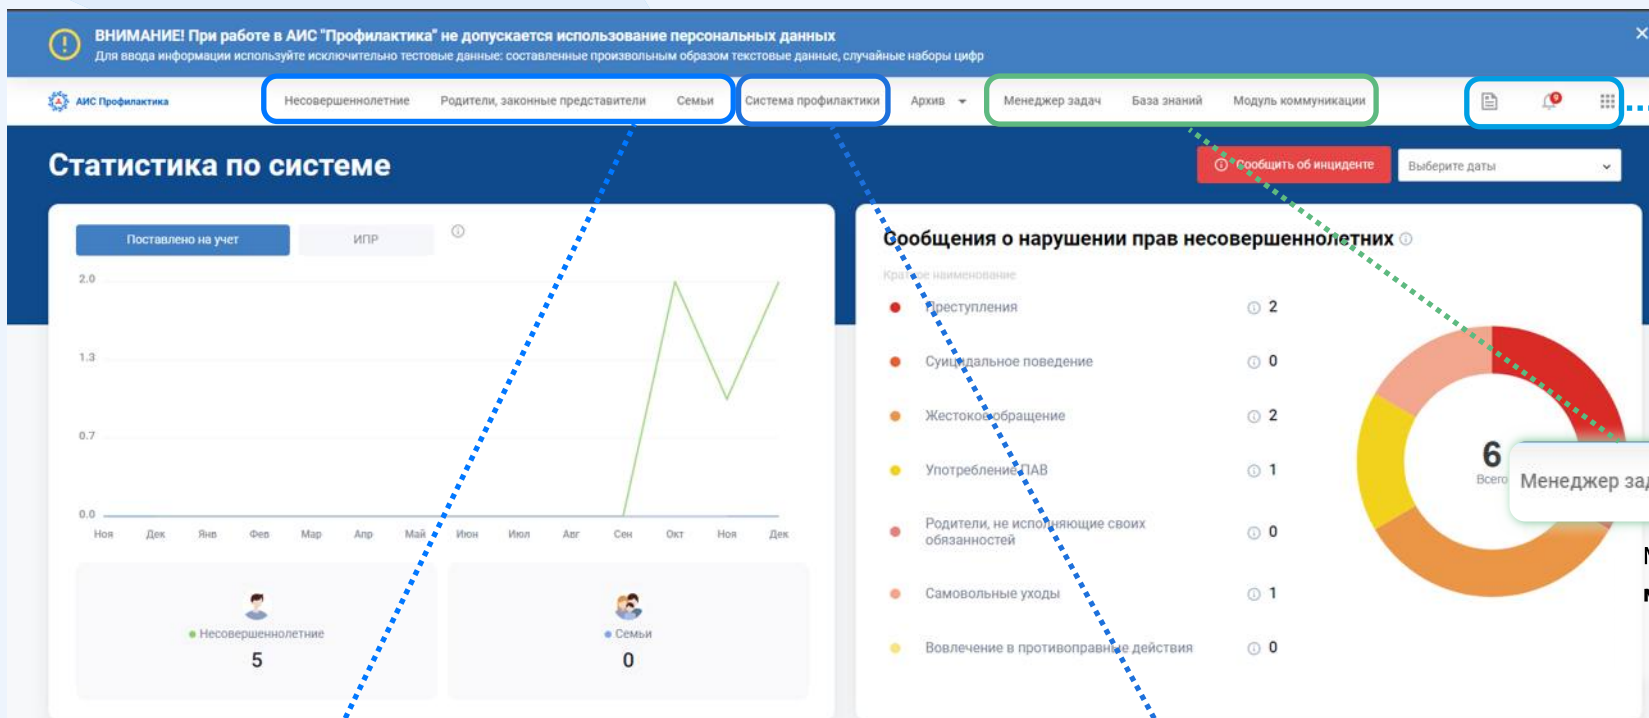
ВНИМАНИЕ! При работе в АИС "Профилактика" не допускается использование персональных данных
Для ввода информации используйте исключительно тестовые данные: составленные произвольным образом текстовые данные, случайные наборы цифр

АИС Профилактика
Несовершеннолетние Родители, законные представители Семьи Система профилактики Архив Менеджер задач База знаний Модуль коммуникации

Статистика по системе
Сообщить об инциденте
Выберите даты

Поставлено на учет
ИПР

2.0
1.3
0.7
0.0
Ноя Дек Янв Фев Мар Апр Май Июн Июл Авг Сен Окт Ноя Дек

Несовершеннолетние
5

Семьи
0

Сообщения о нарушении прав несовершеннолетних
Краткое наименование

| | |
|---|---|
| Преступления | 2 |
| Суицидальное поведение | 0 |
| Жестокое обращение | 2 |
| Употребление ПАВ | 1 |
| Родители, не исполняющие своих обязанностей | 0 |
| Самовольные уходы | 1 |
| Вовлечение в противоправные действия | 0 |

6
Всего

Менеджер за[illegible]